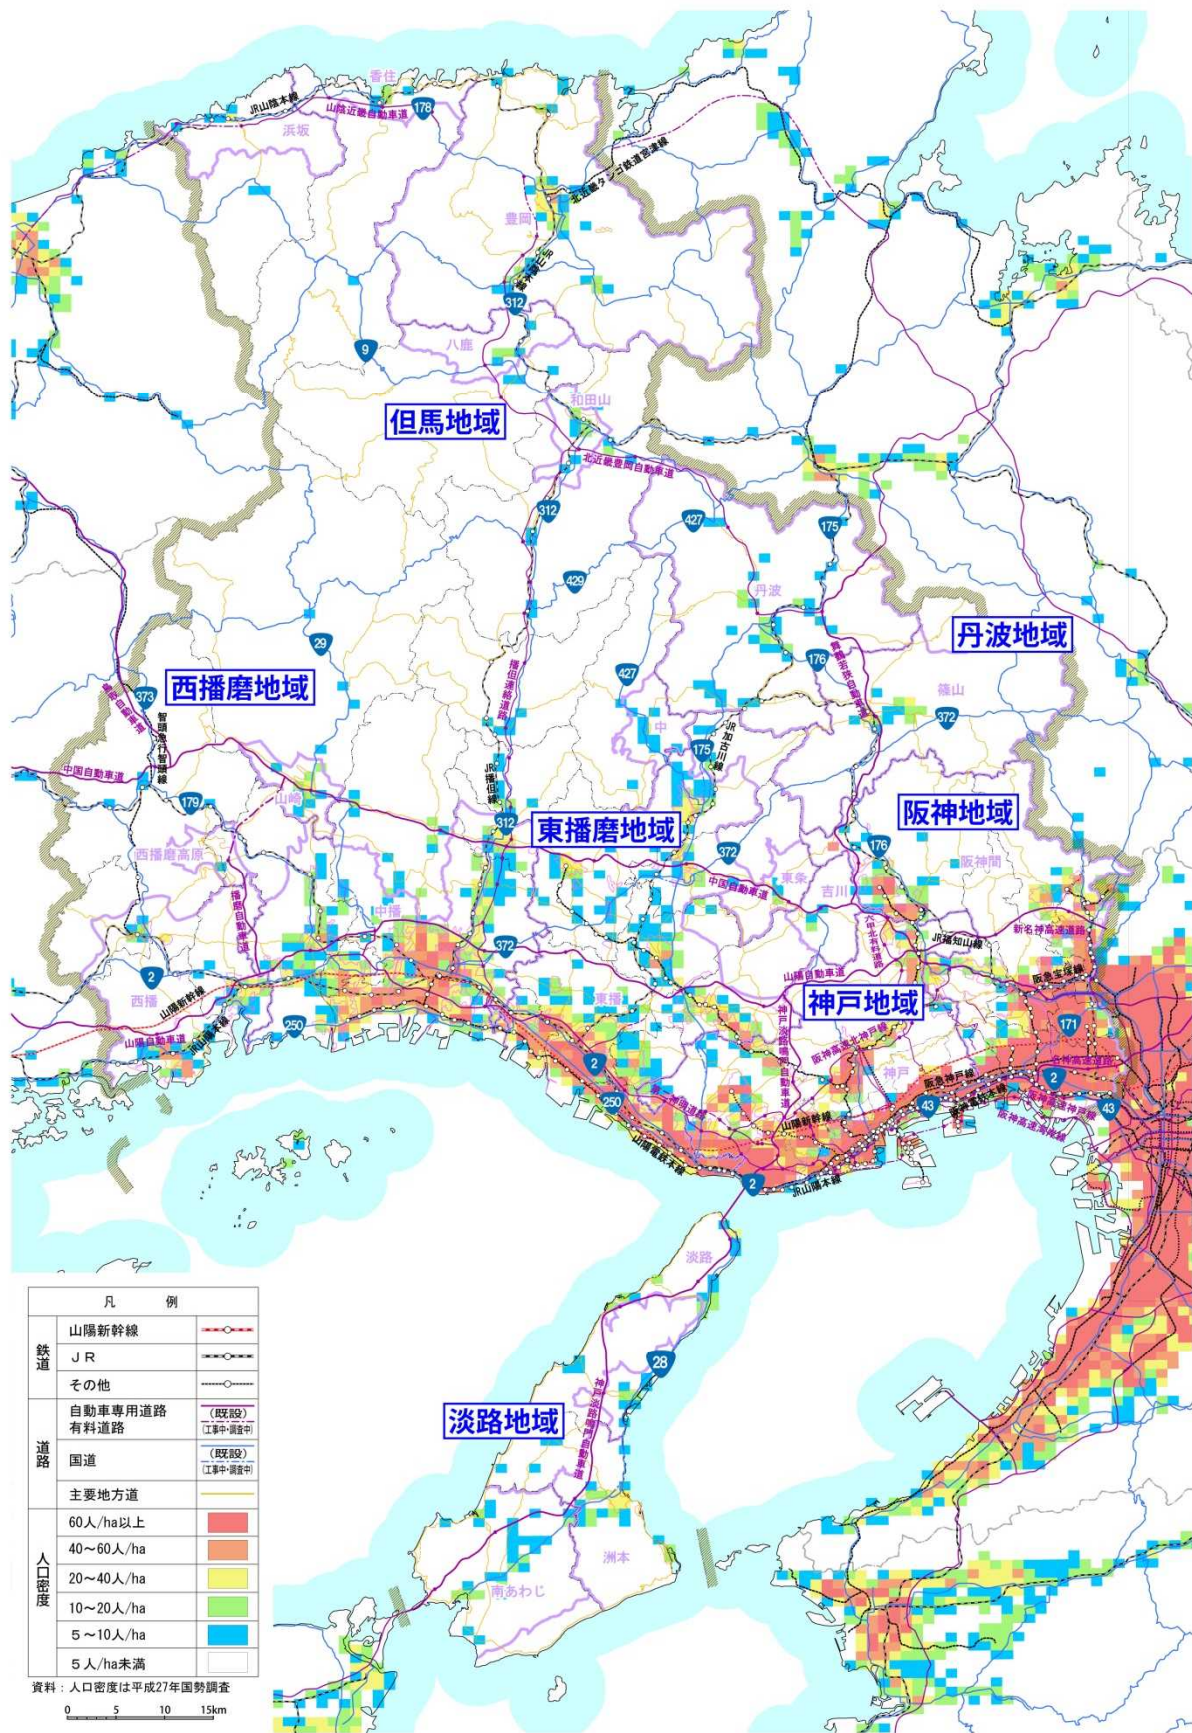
香住
JR山陰本線
山陰近畿自動車道
178
浜坂
北近畿タンゴ鉄道宮津線
豊岡
JR山陰本線
312
9
八鹿
和田山
但馬地域
北近畿豊岡自動車道
312
427
175
429
丹波
丹波地域
29
西播磨地域
373
鳥取自動車道
智頭急行智頭線
427
176
舞鶴若狭自動車道
篠山
372
中
JR加古川線
175
中国自動車道
179
山崎
JR播但線
播但連絡道路
312
東播磨地域
阪神地域
西播磨高原
372
176
阪神間
中国自動車道
東条
吉川
播磨自動車道
中播
六甲北有料道路
JR福知山線
新名神高速道路
372
山陽自動車道
2
西播
山陽新幹線
東播
神戸地域
阪急宝塚線
250
JR山陽本線
山陽自動車道
171
神戸淡路鳴門自動車道
阪神高速北神戸線
名神高速道路
2
神戸
阪急神戸線
2
250
第二神明道路
43
阪神本線
阪神高速神戸線
43
山陽新幹線
阪神高速湾岸線
山陽電鉄本線
2
JR山陽本線
淡路
28
神戸淡路鳴門自動車道
淡路地域
洲本
南あわじ

| | 凡　　例 | |
|---|---|---|
| 鉄道 | 山陽新幹線 | |
| | ＪＲ | |
| | その他 | |
| 道路 | 自動車専用道路 有料道路 | (既設) (工事中・調査中) |
| | 国道 | (既設) (工事中・調査中) |
| | 主要地方道 | |
| 人口密度 | 60人/ha以上 | |
| | 40～60人/ha | |
| | 20～40人/ha | |
| | 10～20人/ha | |
| | 5～10人/ha | |
| | 5人/ha未満 | |

資料：人口密度は平成27年国勢調査
0 5 10 15km